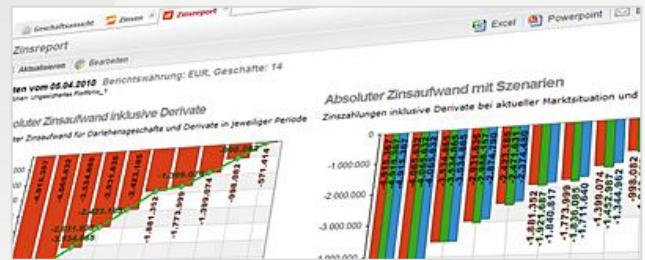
Geschäftsansicht | Zinsen | Zinsreport

Excel | Powerpoint

Zinsreport

Aktualisieren | Bearbeiten

ten vom 05.04.2010 Berichtswährung: EUR, Geschäfte: 14

olute Zinsaufwand inklusive Derivate

ter Zinsaufwand für Darlehensgeschäfte und Derivate in jeweiliger Periode

Absoluter Zinsaufwand mit Szenarien

Zinszahlungen inklusive Derivate bei aktueller Marktsituation und

-1.000.000

-2.000.000

-3.000.000

-1.881.352
-1.773.991
-1.399.074
-998.063
-571.414
-1.881.352
-1.921.267
-1.840.817
-1.773.999
-1.763.611
-1.734.840
-1.399.074
-1.452.927
-1.344.962
-998.063